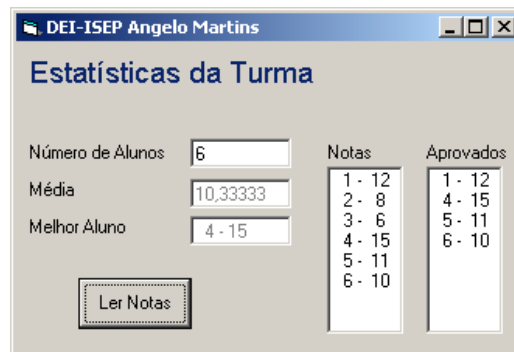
DEI-ISEP Angelo Martins

Estatísticas da Turma

Número de Alunos 6

Média 10,33333

Melhor Aluno 4 - 15

Ler Notas

Notas
1 - 12
2 - 8
3 - 6
4 - 15
5 - 11
6 - 10

Aprovados
1 - 12
4 - 15
5 - 11
6 - 10